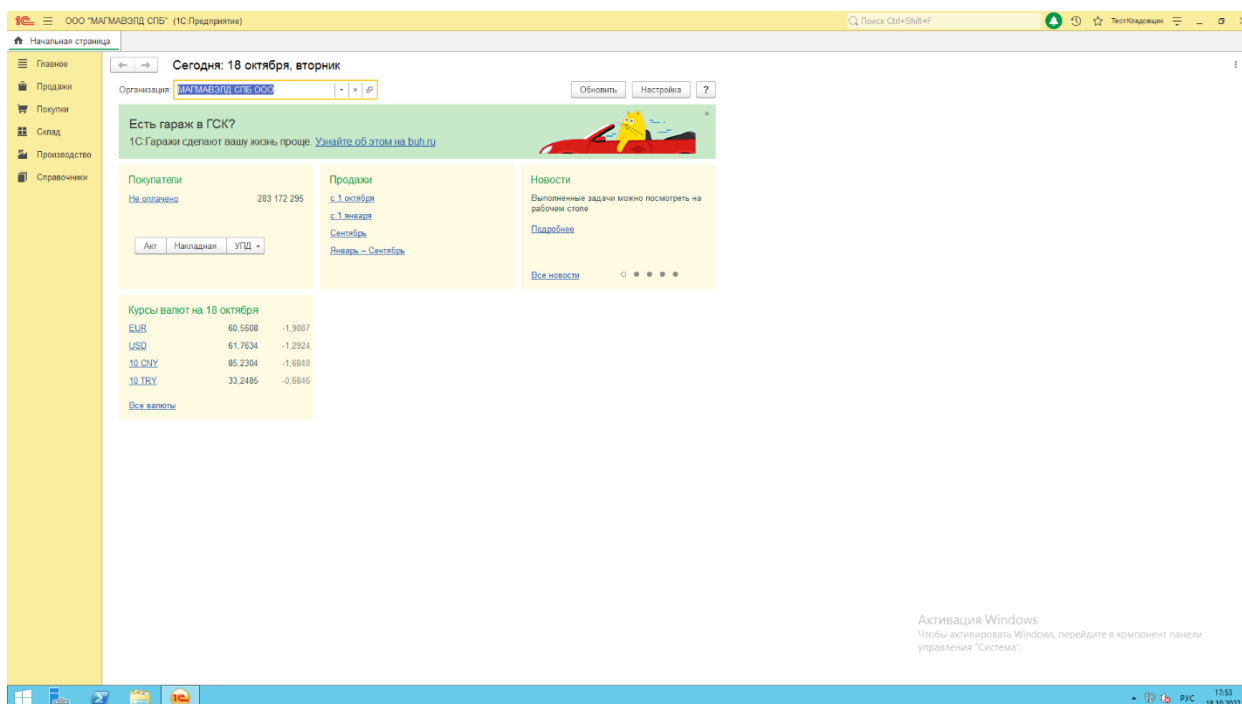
1С ООО "МАГМАВЭЛД СПБ" (1С:Предприятие)

Поиск Ctrl+Shift+F

ТестКладовщик

Начальная страница

Главное
Продажи
Покупки
Склад
Производство
Справочники

Сегодня: 18 октября, вторник

Организация: МАГМАВЭЛД СПБ ООО

Обновить
Настройка
?

Есть гараж в ГСК?
1С:Гаражи сделают вашу жизнь проще. Узнайте об этом на buh.ru

Покупатели
Не оплачено 283 172 295

Акт
Накладная
УПД

Продажи
с 1 октября
с 1 января
Сентябрь
Январь – Сентябрь

Новости
Выполненные задачи можно посмотреть на рабочем столе
Подробнее
Все новости

Курсы валют на 18 октября

| | | |
|---|---|---|
| EUR | 60,5608 | -1,9087 |
| USD | 61,7634 | -1,2924 |
| 10 CNY | 85,2304 | -1,6848 |
| 10 TRY | 33,2485 | -0,6846 |

Все валюты

Активация Windows
Чтобы активировать Windows, перейдите в компонент панели управления "Система".

РУС 17:53 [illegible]